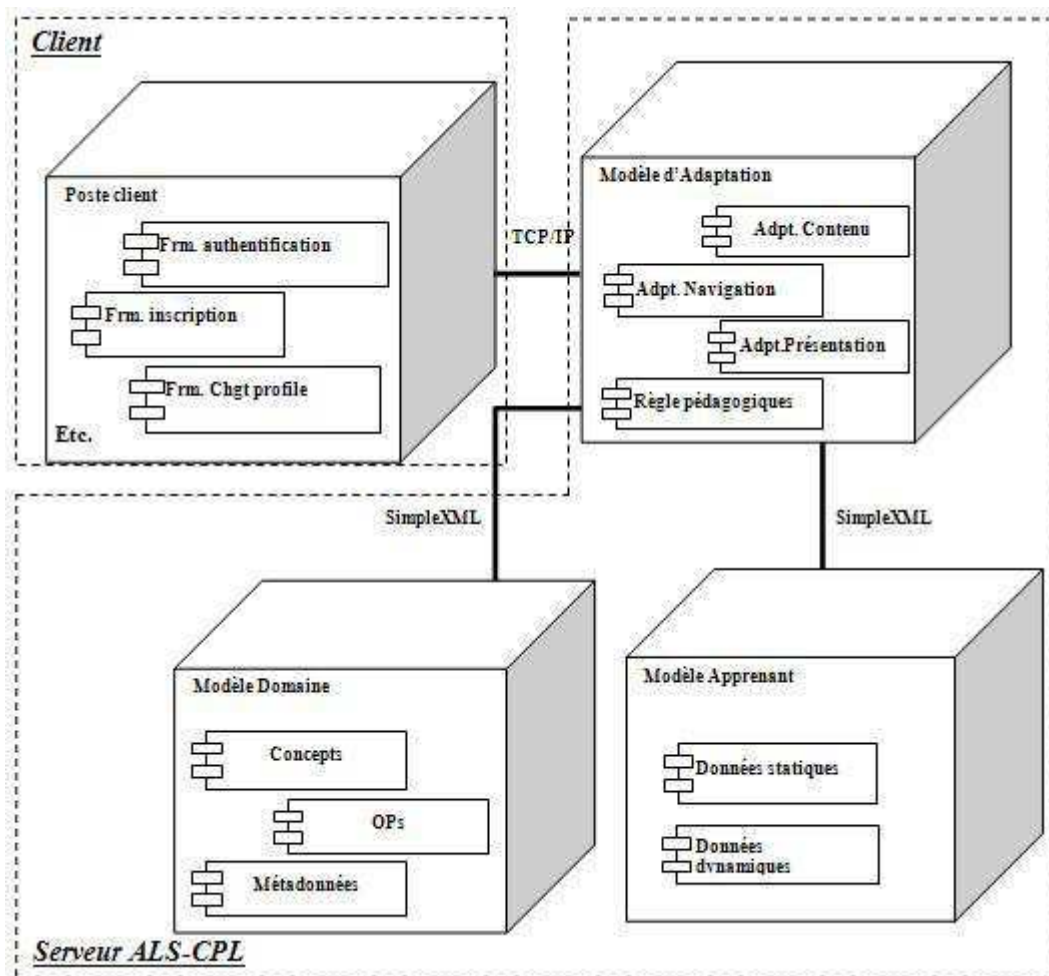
Client

Poste client

Frm. authentification

Frm. inscription

Frm. Chgt profile

Etc.

TCP/IP

Modèle d'Adaptation

Adpt. Contenu

Adpt. Navigation

Adpt.Présentation

Règle pédagogiques

SimpleXML

SimpleXML

Modèle Domaine

Concepts

OPs

Métadonnées

Modèle Apprenant

Données statiques

Données dynamiques

Serveur ALS-CPL